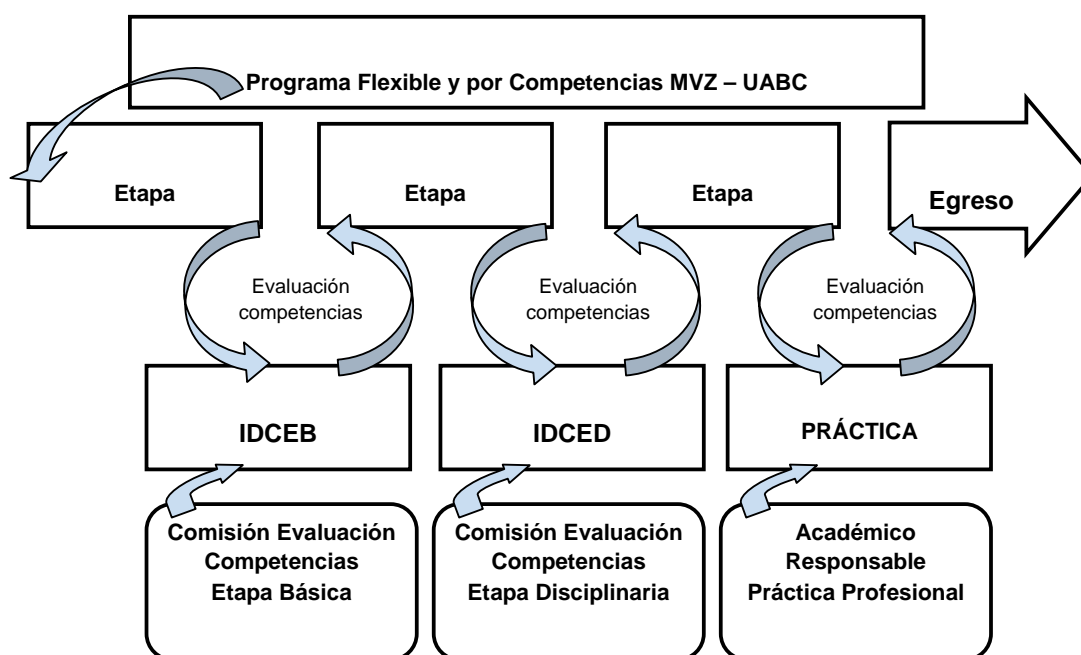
Programa Flexible y por Competencias MVZ – UABC

Etapa

Etapa

Etapa

Egreso

Evaluación competencias

Evaluación competencias

Evaluación competencias

IDCEB

IDCED

PRÁCTICA

Comisión Evaluación Competencias Etapa Básica

Comisión Evaluación Competencias Etapa Disciplinaria

Académico Responsable Práctica Profesional